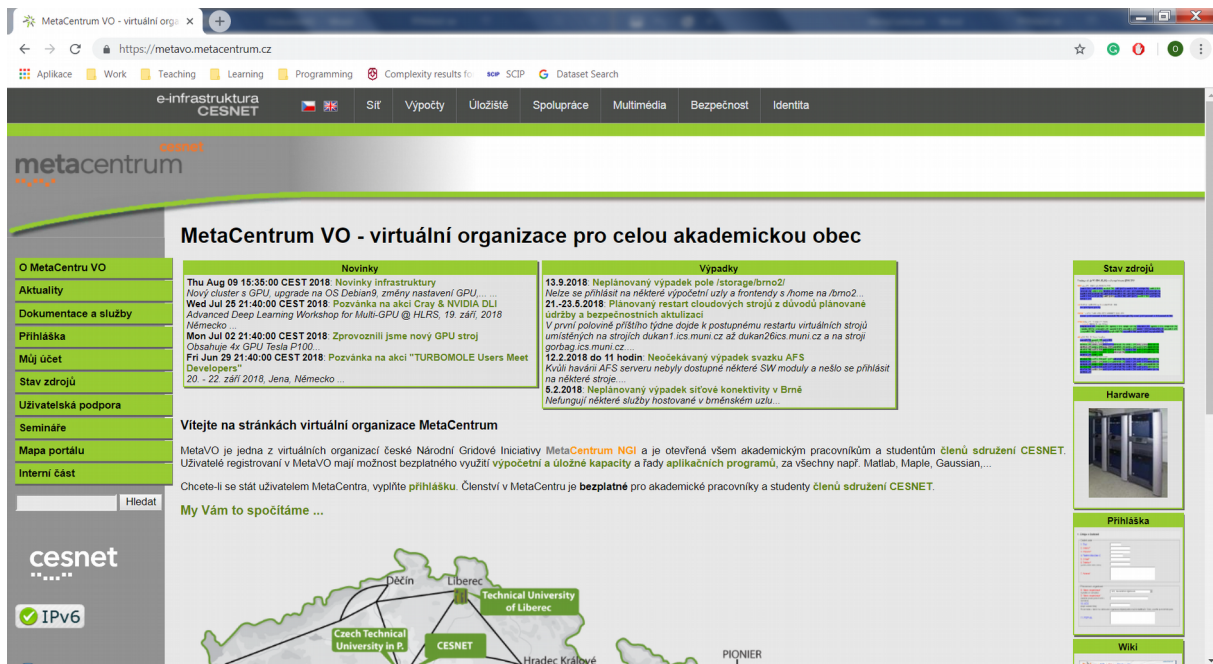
MetaCentrum VO - virtuální orga ×

https://metavo.metacentrum.cz

Aplikace Work Teaching Learning Programming Complexity results fo SCIP Dataset Search

e-infrastruktura CESNET

Síť Výpočty Úložiště Spolupráce Multimédia Bezpečnost Identita

metacentrum cesnet

MetaCentrum VO - virtuální organizace pro celou akademickou obec

O MetaCentru VO
Aktuality
Dokumentace a služby
Přihláška
Můj účet
Stav zdrojů
Uživatelská podpora
Semináře
Mapa portálu
Interní část

Hledat

cesnet

IPv6

Novinky

Thu Aug 09 15:35:00 CEST 2018: Novinky infrastruktury
Nový cluster s GPU, upgrade na OS Debian9, změny nastavení GPU,...
Wed Jul 25 21:40:00 CEST 2018: Pozvánka na akci Cray & NVIDIA DLI
Advanced Deep Learning Workshop for Multi-GPU @ HLRS, 19. září, 2018 Německo ...
Mon Jul 02 21:40:00 CEST 2018: Zprovoznili jsme nový GPU stroj
Obsahuje 4x GPU Tesla P100...
Fri Jun 29 21:40:00 CEST 2018: Pozvánka na akci "TURBOMOLE Users Meet Developers"
20. - 22. září 2018, Jena, Německo ...

Výpadky

13.9.2018: Neplánovaný výpadek pole /storage/brno2/
Nelze se přihlásit na některé výpočetní uzly a frontendy s /home na /brno2...
21.-23.5.2018: Plánovaný restart cloudových strojů z důvodů plánované údržby a bezpečnostních aktulizací
V první polovině příštího týdne dojde k postupnému restartu virtuálních strojů umístěných na strojích dukan1.ics.muni.cz až dukan26ics.muni.cz a na stroji gorbag.ics.muni.cz....
12.2.2018 do 11 hodin: Neočekávaný výpadek svazku AFS
Kvůli havárii AFS serveru nebyly dostupné některé SW moduly a nešlo se přihlásit na některé stroje....
5.2.2018: Neplánovaný výpadek síťové konektivity v Brně
Nefungují některé služby hostované v brněnském uzlu....

Vítejte na stránkách virtuální organizace MetaCentrum

MetaVO je jedna z virtuálních organizací české Národní Gridové Iniciativy MetaCentrum NGI a je otevřená všem akademickým pracovníkům a studentům členů sdružení CESNET. Uživatelé registrovaní v MetaVO mají možnost bezplatného využití výpočetní a úložné kapacity a řady aplikačních programů, za všechny např. Matlab, Maple, Gaussian,...

Chcete-li se stát uživatelem MetaCentra, vyplňte přihlášku. Členství v MetaCentru je bezplatné pro akademické pracovníky a studenty členů sdružení CESNET.

My Vám to spočítáme ...

Děčín Liberec Technical University of Liberec Czech Technical University in P. CESNET Hradec Králové PIONIER

Stav zdrojů

Hardware

Přihláška

Wiki